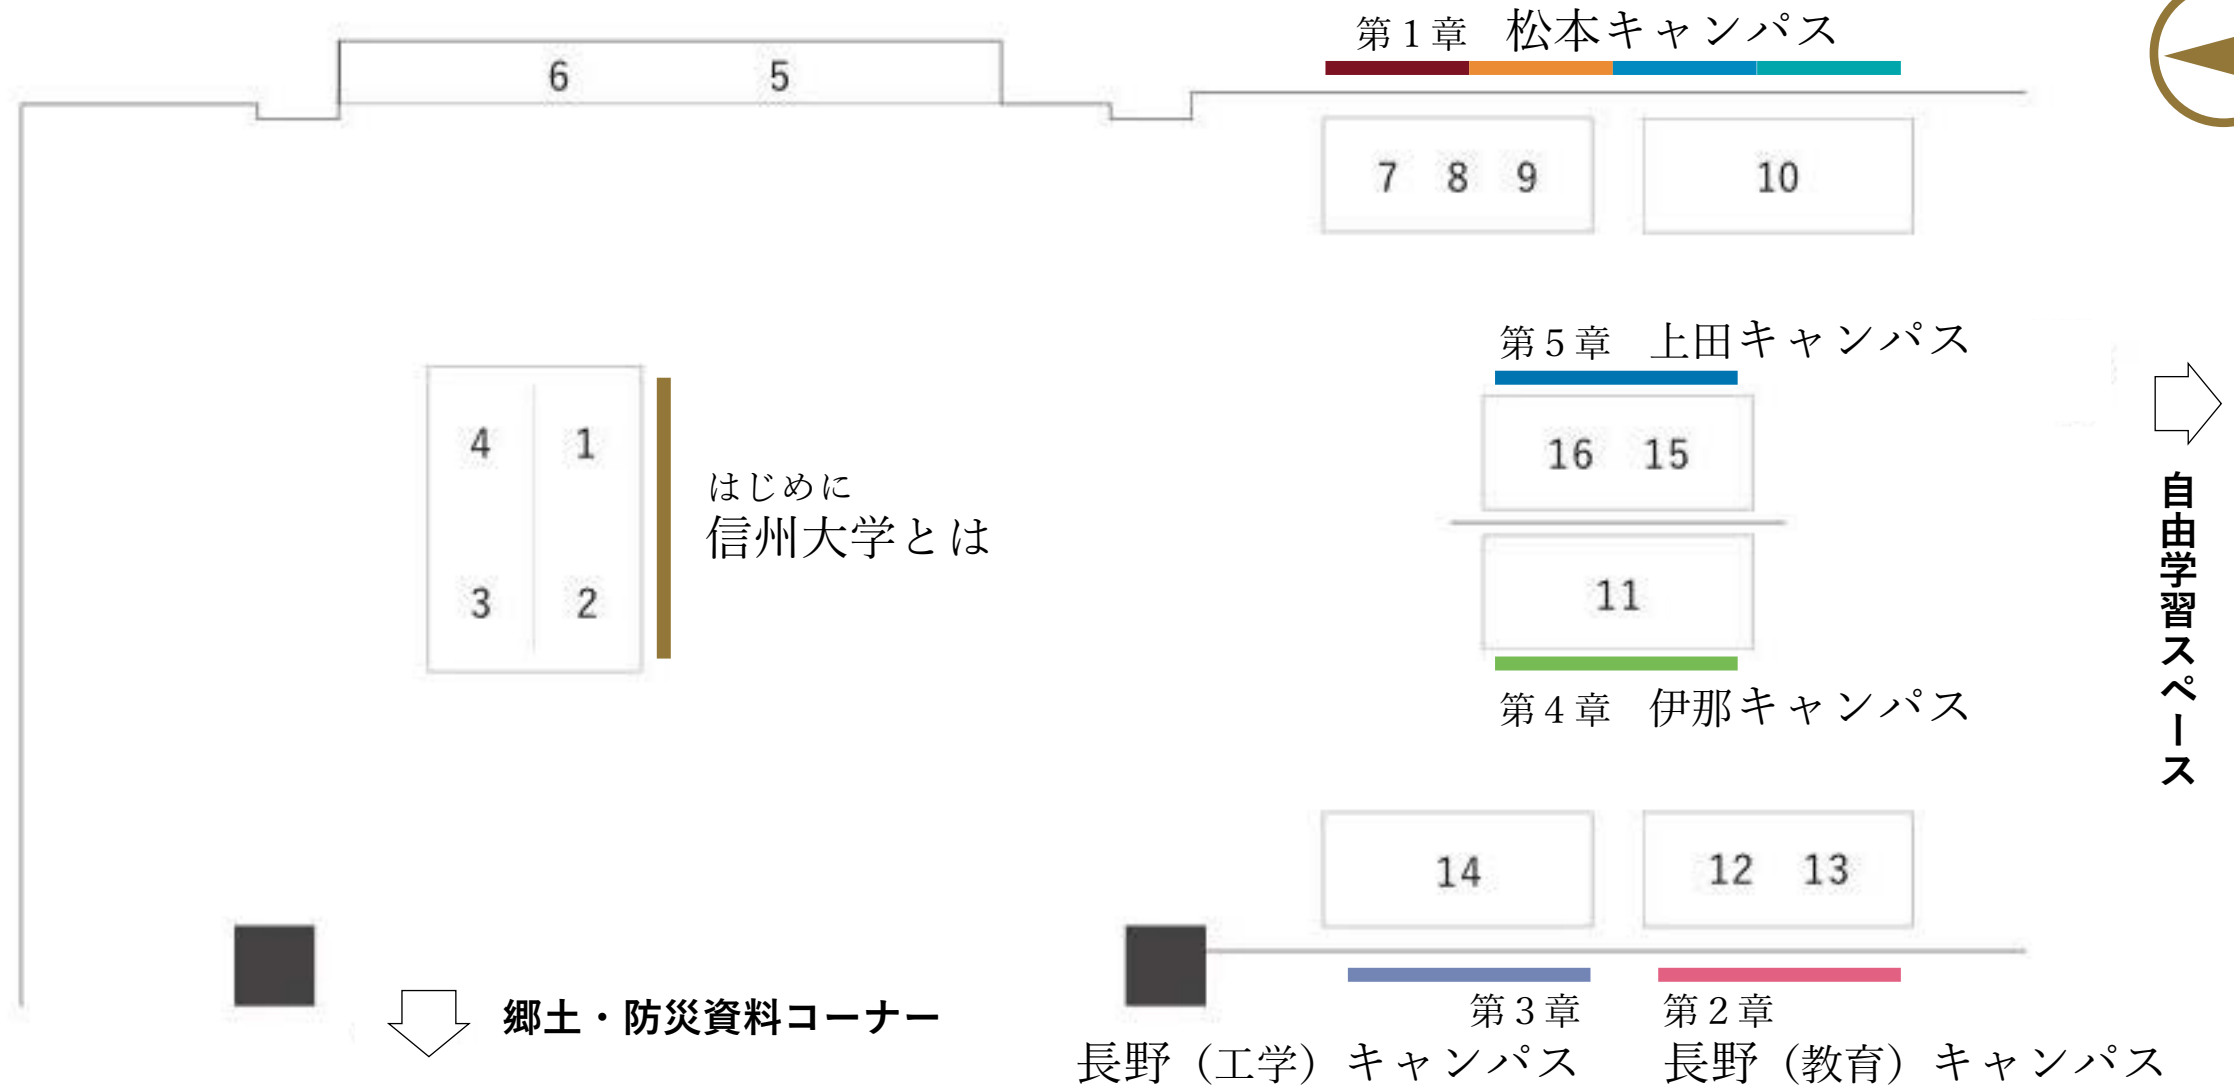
第１章　松本キャンパス

6　5

7　8　9

10

第５章　上田キャンパス

4　1

3　2

はじめに
信州大学とは

16　15

11

第４章　伊那キャンパス

自由学習スペース

14

12　13

郷土・防災資料コーナー

第３章
長野（工学）キャンパス

第２章
長野（教育）キャンパス